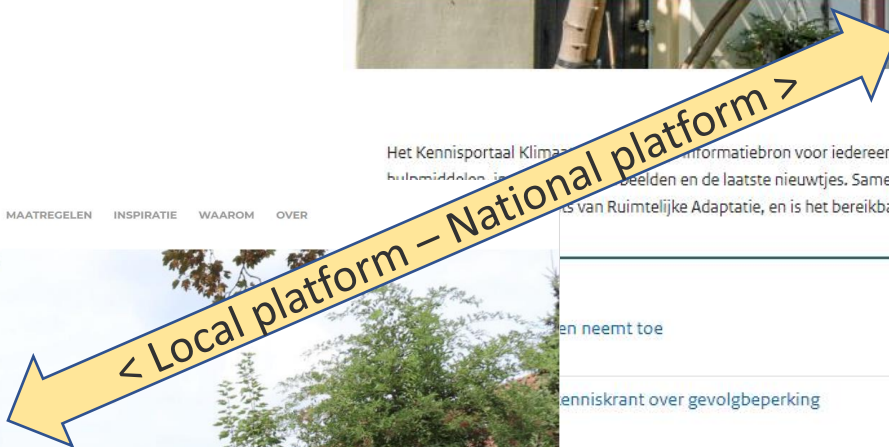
< Local platform – National platform >

Het Kennisportaal Klimaa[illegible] informatiebron voor iedereen hulpmiddelen, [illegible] beelden en de laatste nieuwtjes. Same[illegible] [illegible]s van Ruimtelijke Adaptatie, en is het bereikba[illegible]

MAATREGELEN INSPIRATIE WAAROM OVER

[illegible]en neemt toe

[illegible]enniskrant over gevolgbeperking